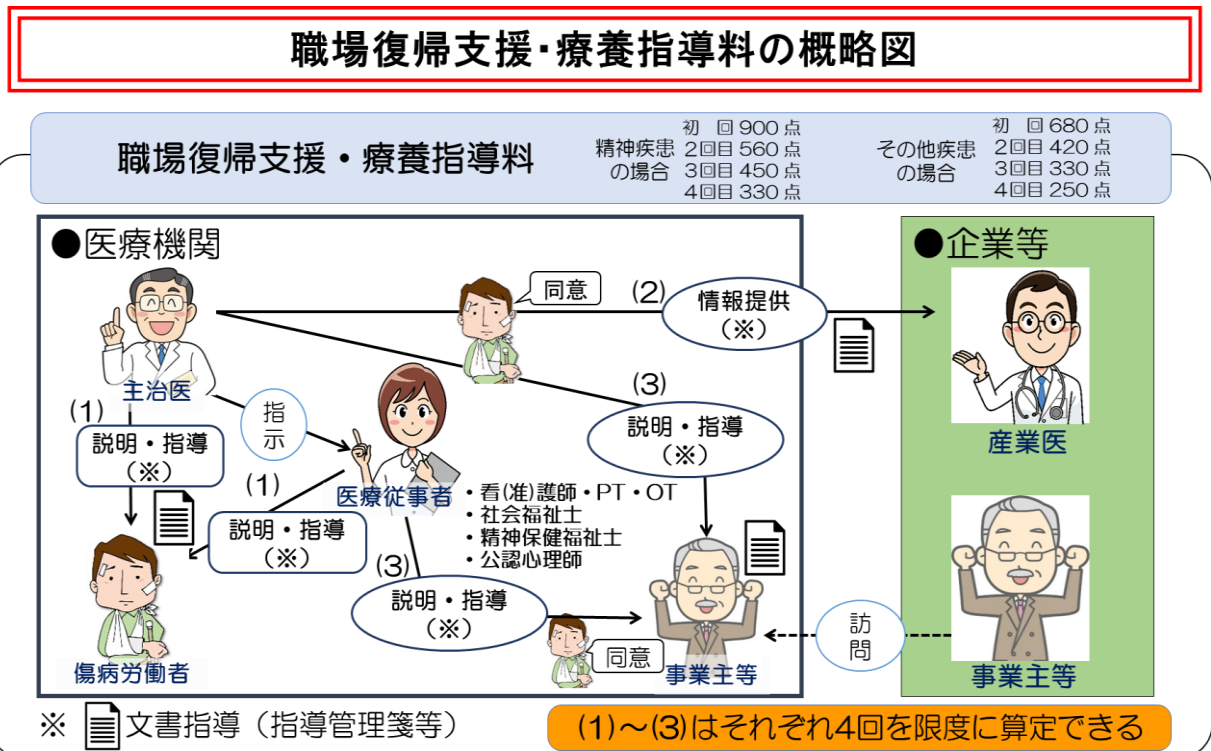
職場復帰支援･療養指導料の概略図

職場復帰支援・療養指導料

精神疾患の場合
初　回 900 点
2回目 560 点
3回目 450 点
4回目 330 点

その他疾患の場合
初　回 680 点
2回目 420 点
3回目 330 点
4回目 250 点

●医療機関

主治医

同意

(2)
情報提供
(※)

(3)
説明・指導
(※)

(1)
説明・指導
(※)

指示

医療従事者
・看(准)護師・PT・OT
・社会福祉士
・精神保健福祉士
・公認心理師

(1)
説明・指導
(※)

(3)
説明・指導
(※)

傷病労働者

同意

事業主等

●企業等

産業医

訪問

事業主等

※ 文書指導（指導管理箋等）

(1)～(3)はそれぞれ4回を限度に算定できる